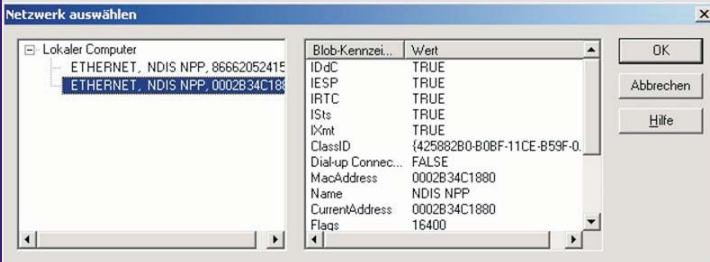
Netzwerk auswählen

Lokaler Computer
ETHERNET, NDIS NPP, 86662052415
ETHERNET, NDIS NPP, 0002B34C18

| Blob-Kennzei... | Wert |
|---|---|
| IDdC | TRUE |
| IESP | TRUE |
| IRTC | TRUE |
| ISts | TRUE |
| IXmt | TRUE |
| ClassID | {425882B0-B0BF-11CE-B59F-0. |
| Dial-up Connec... | FALSE |
| MacAddress | 0002B34C1880 |
| Name | NDIS NPP |
| CurrentAddress | 0002B34C1880 |
| Flags | 16400 |

OK
Abbrechen
Hilfe